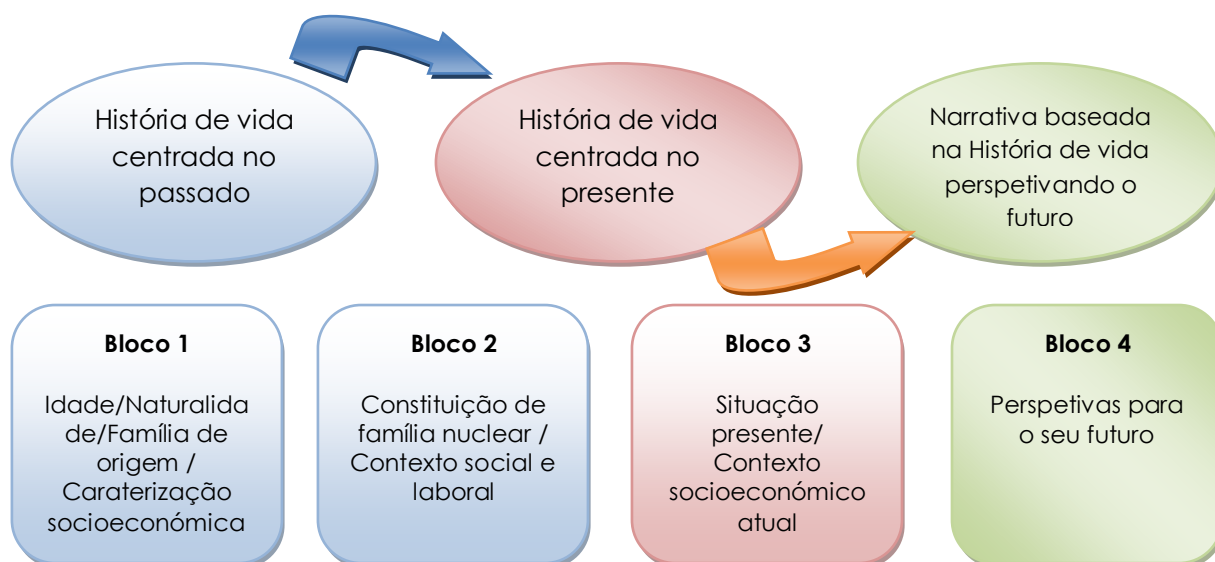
História de vida centrada no passado

História de vida centrada no presente

Narrativa baseada na História de vida perspetivando o futuro

**Bloco 1**

Idade/Naturalidade/Família de origem / Caraterização socioeconómica

**Bloco 2**

Constituição de família nuclear / Contexto social e laboral

**Bloco 3**

Situação presente/ Contexto socioeconómico atual

**Bloco 4**

Perspetivas para o seu futuro